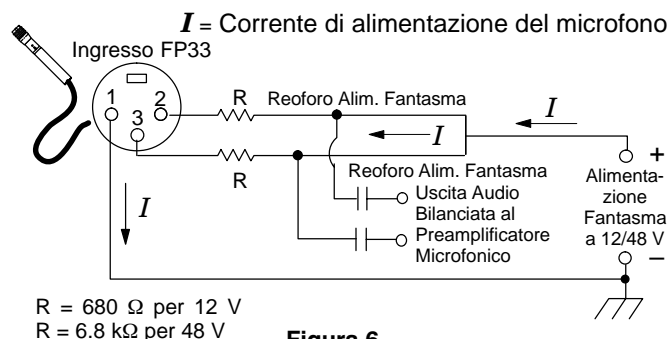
$I$ = Corrente di alimentazione del microfono

Ingresso FP33

1 2 3

R

R

Reoforo Alim. Fantasma

$I$

$I$

Reoforo Alim. Fantasma

Uscita Audio Bilanciata al Preamplificatore Microfonico

$I$

+

Alimentazione Fantasma a 12/48 V

–

R = 680 Ω per 12 V
R = 6.8 kΩ per 48 V

Figura 6